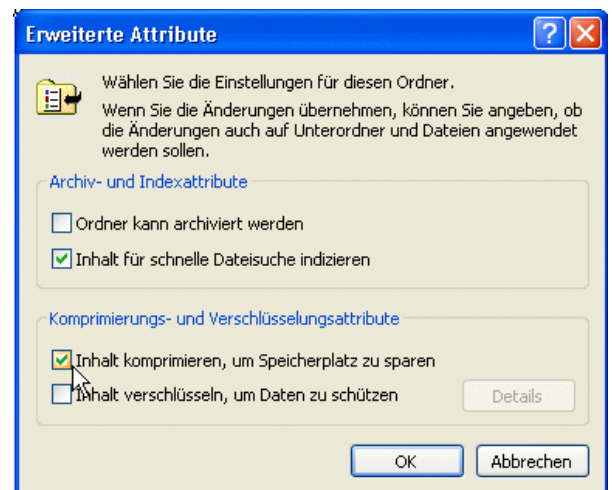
Erweiterte Attribute

Wählen Sie die Einstellungen für diesen Ordner.

Wenn Sie die Änderungen übernehmen, können Sie angeben, ob die Änderungen auch auf Unterordner und Dateien angewendet werden sollen.

Archiv- und Indexattribute

Ordner kann archiviert werden

Inhalt für schnelle Dateisuche indizieren

Komprimierungs- und Verschlüsselungsattribute

Inhalt komprimieren, um Speicherplatz zu sparen

Inhalt verschlüsseln, um Daten zu schützen

Details

OK

Abbrechen